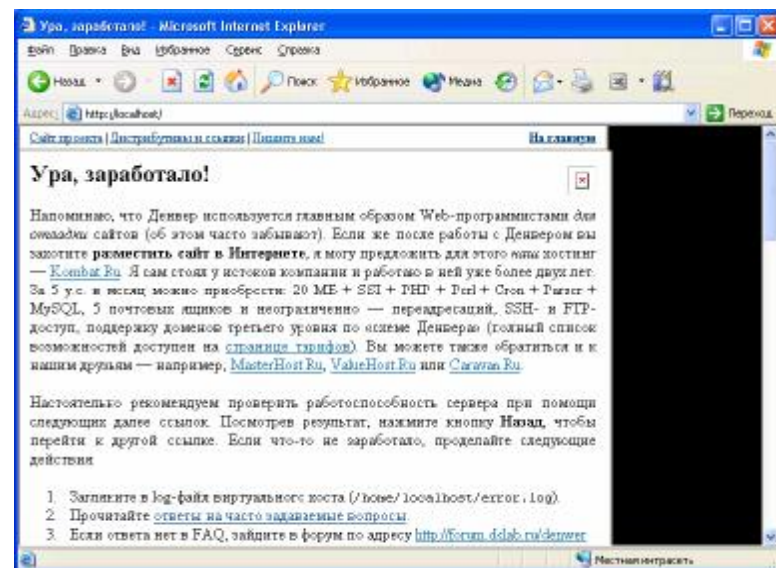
Ура, заработало! - Microsoft Internet Explorer

Файл Правка Вид Избранное Сервис Справка

Назад Поиск Избранное Медиа

Адрес http://localhost/ Переход

Сайт проекта | Дистрибутивы и ссылки | Пишите нам! На главную

Ура, заработало!

Напоминаю, что Денвер используется главным образом Web-программистами для отладки сайтов (об этом часто забывают). Если же после работы с Денвером вы захотите **разместить сайт в Интернете**, я могу предложить для этого наш хостинг — Kombat.Ru. Я сам стоял у истоков компании и работаю в ней уже более двух лет. За 5 у.е. в месяц можно приобрести: 20 МБ + SSI + PHP + Perl + Cron + Parser + MySQL, 5 почтовых ящиков и неограниченно — переадресаций, SSH- и FTP-доступ, поддержку доменов третьего уровня по схеме Денвера (полный список возможностей доступен на странице тарифов). Вы можете также обратиться и к нашим друзьям — например, MasterHost.Ru, ValueHost.Ru или Caravan.Ru.

Настоятельно рекомендуем проверить работоспособность сервера при помощи следующих далее ссылок. Посмотрев результат, нажмите кнопку **Назад**, чтобы перейти к другой ссылке. Если что-то не заработало, проделайте следующие действия:

1. Загляните в log-файл виртуального хоста (/home/localhost/error.log).
2. Прочитайте ответы на часто задаваемые вопросы.
3. Если ответа нет в FAQ, зайдите в форум по адресу http://forum.dklab.ru/denwer

Местная интрасеть